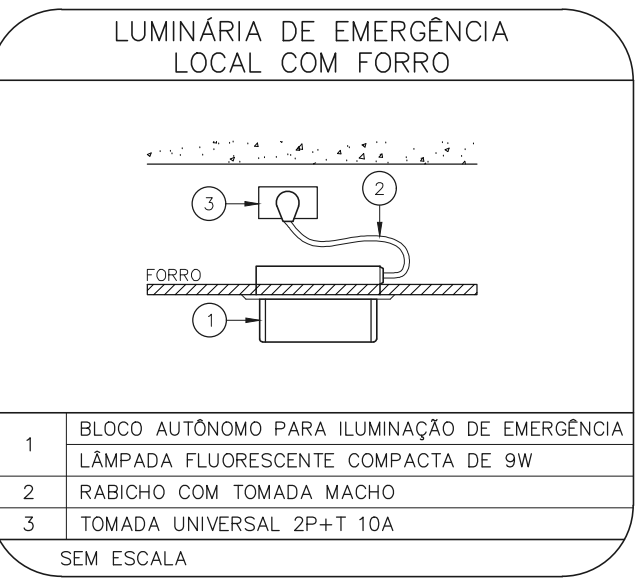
LUMINÁRIA DE EMERGÊNCIA
LOCAL COM FORRO

3

2

FORRO

1

| | |
|---|---|
| 1 | BLOCO AUTÔNOMO PARA ILUMINAÇÃO DE EMERGÊNCIA |
| | LÂMPADA FLUORESCENTE COMPACTA DE 9W |
| 2 | RABICHO COM TOMADA MACHO |
| 3 | TOMADA UNIVERSAL 2P+T 10A |

SEM ESCALA